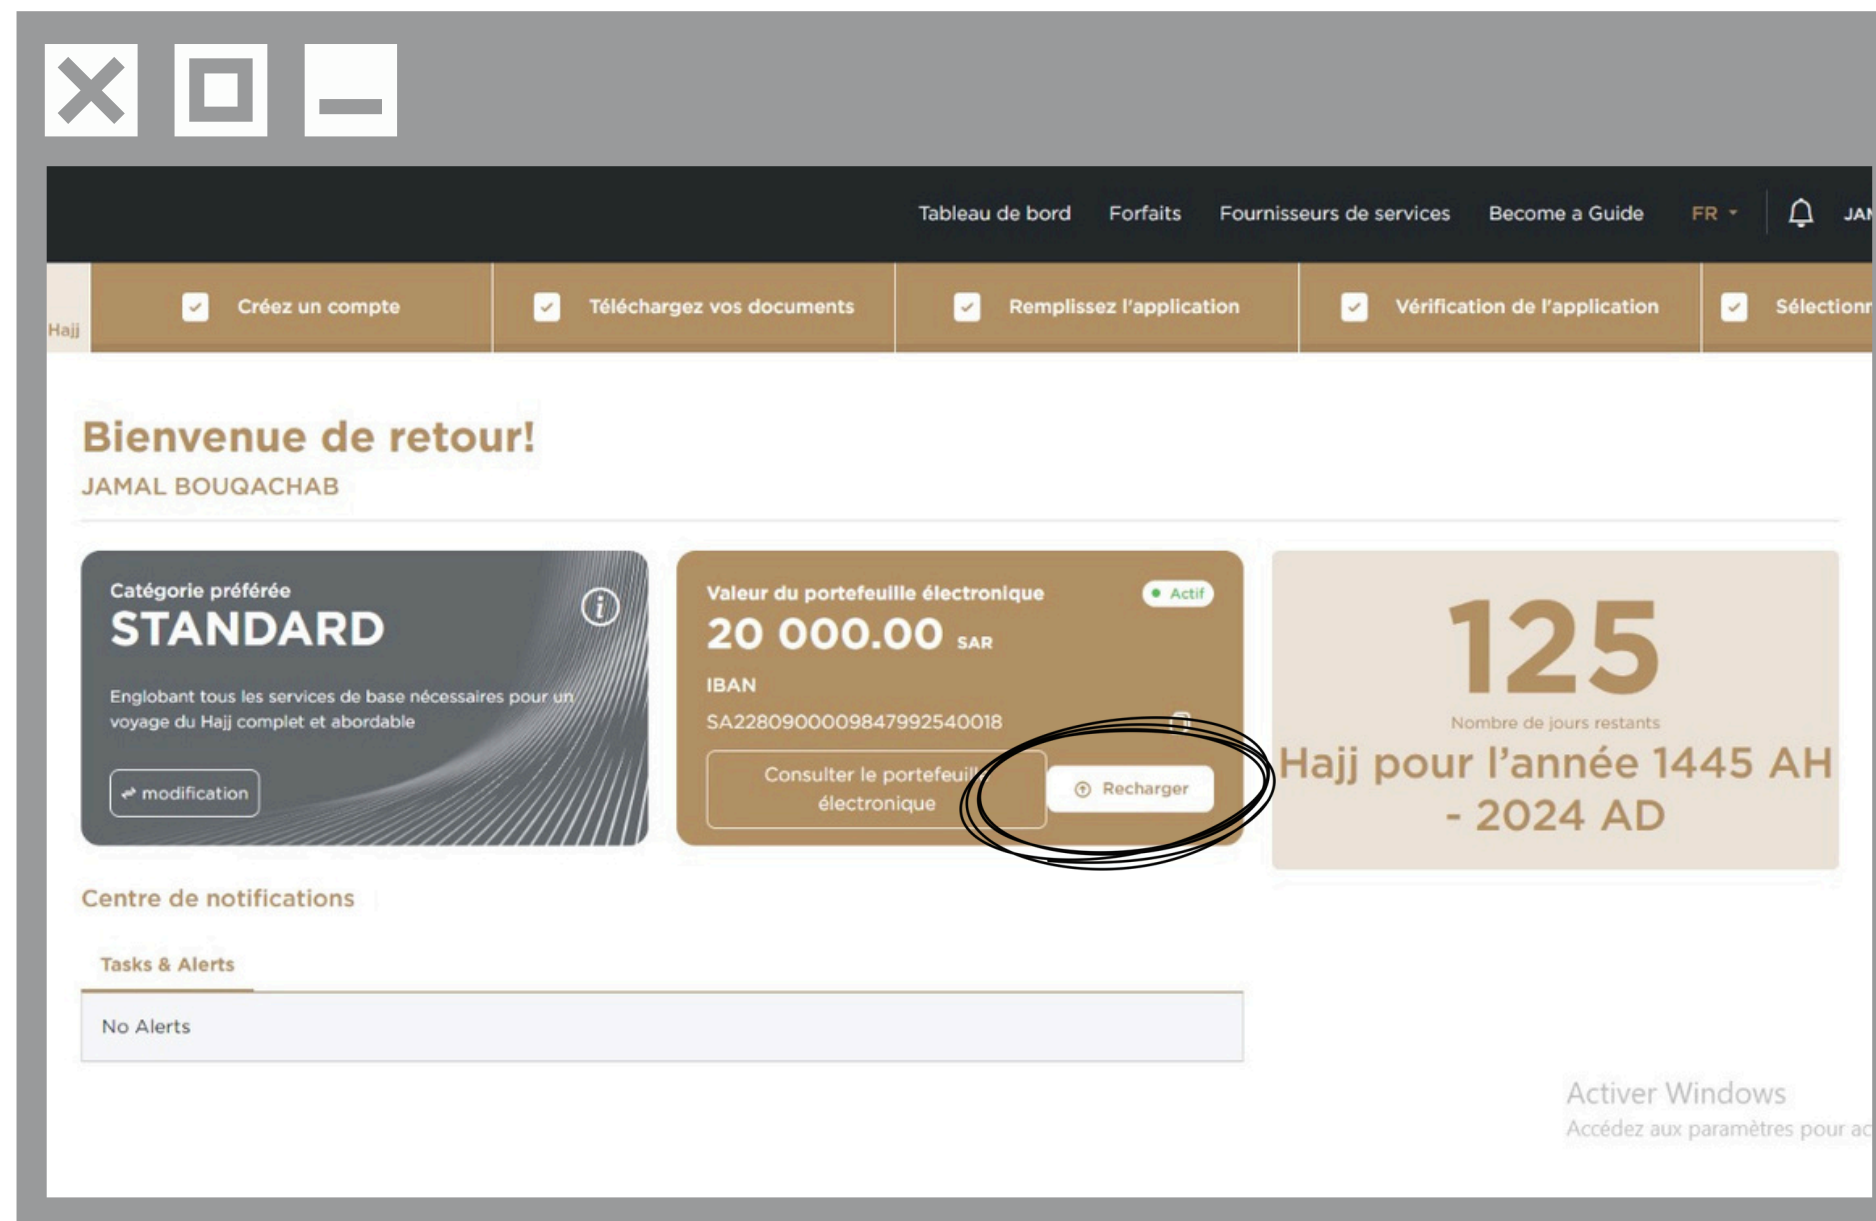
Tableau de bord Forfaits Fournisseurs de services Become a Guide FR JA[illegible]

Hajj

Créez un compte

Téléchargez vos documents

Remplissez l'application

Vérification de l'application

Sélection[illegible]

Bienvenue de retour!

JAMAL BOUQACHAB

Catégorie préférée

STANDARD

Englobant tous les services de base nécessaires pour un voyage du Hajj complet et abordable

modification

Valeur du portefeuille électronique

Actif

20 000.00 SAR

IBAN

SA2280900009847992540018

Consulter le portefeuille électronique

Recharger

125

Nombre de jours restants

Hajj pour l'année 1445 AH - 2024 AD

Centre de notifications

Tasks & Alerts

No Alerts

Activer Windows

Accédez aux paramètres pour ac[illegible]